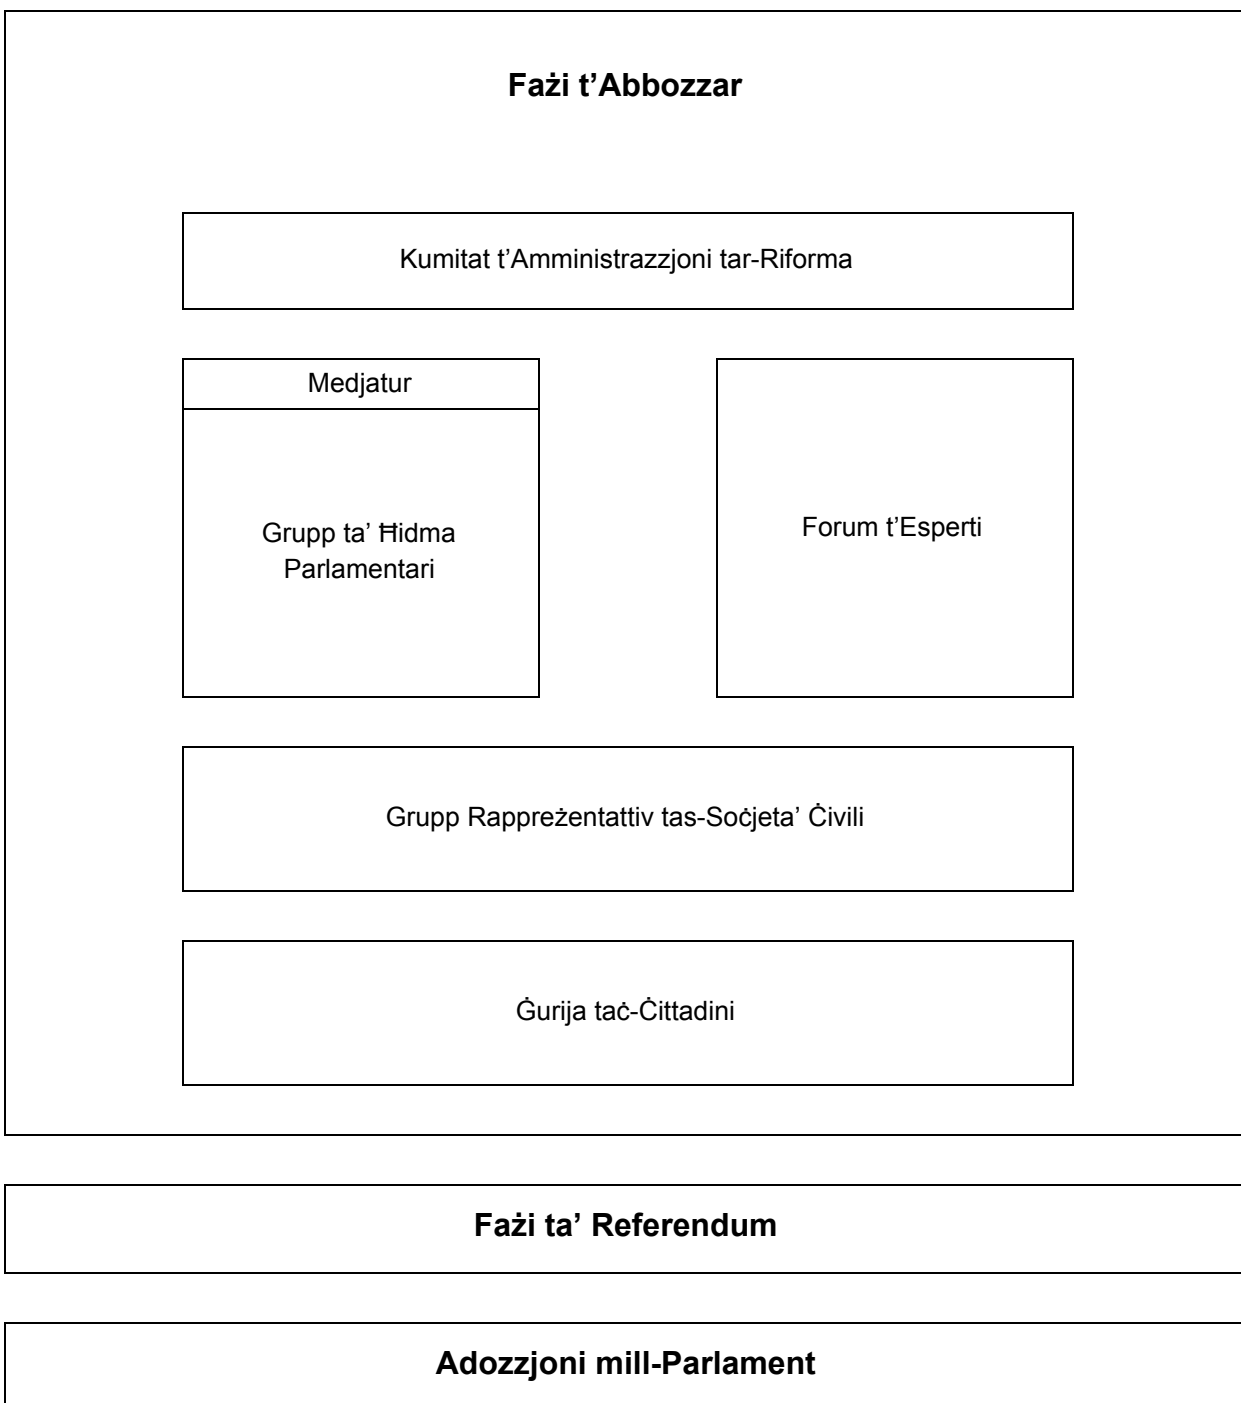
Fażi t'Abbozzar

Kumitat t'Amministrazzjoni tar-Riforma

Medjatur

Grupp ta' Ħidma Parlamentari

Forum t'Esperti

Grupp Rappreżentattiv tas-Soċjeta' Ċivili

Ġurija taċ-Ċittadini

Fażi ta' Referendum

Adozzjoni mill-Parlament